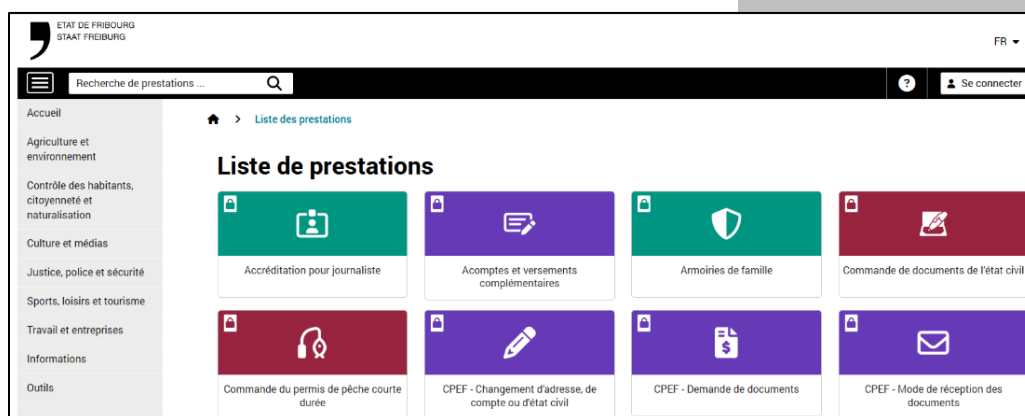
ETAT DE FRIBOURG
STAAT FREIBURG

FR

Recherche de prestations ...

?

Se connecter

Accueil

Agriculture et environnement

Contrôle des habitants, citoyenneté et naturalisation

Culture et médias

Justice, police et sécurité

Sports, loisirs et tourisme

Travail et entreprises

Informations

Outils

> Liste des prestations

Liste de prestations

Accréditation pour journaliste

Acomptes et versements complémentaires

Armoiries de famille

Commande de documents de l'état civil

Commande du permis de pêche courte durée

CPEF - Changement d'adresse, de compte ou d'état civil

CPEF - Demande de documents

CPEF - Mode de réception des documents